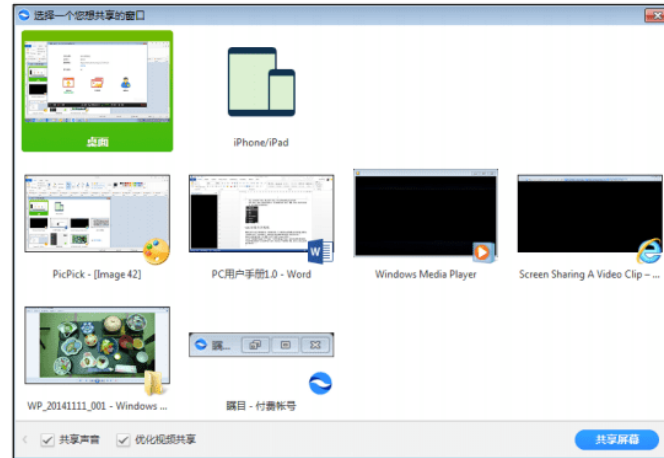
选择一个您想共享的窗口

桌面

iPhone/iPad

PicPick - [Image 42]

PC用户手册1.0 - Word

Windows Media Player

Screen Sharing A Video Clip – ...

WP_20141111_001 - Windows ...

瞩...

瞩目 - 付费帐号

共享声音

优化视频共享

共享屏幕